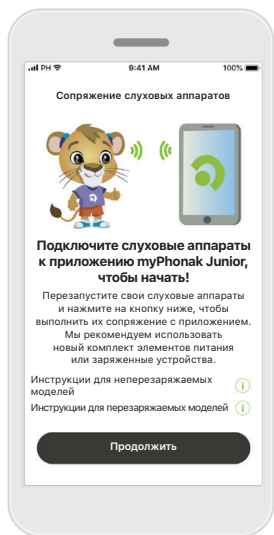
PH
9:41 AM
100%

Сопряжение слуховых аппаратов

Подключите слуховые аппараты к приложению myPhonak Junior, чтобы начать!

Перезапустите свои слуховые аппараты и нажмите на кнопку ниже, чтобы выполнить их сопряжение с приложением. Мы рекомендуем использовать новый комплект элементов питания или заряженные устройства.

Инструкции для неперезаряжаемых моделей

Инструкции для перезаряжаемых моделей

Продолжить